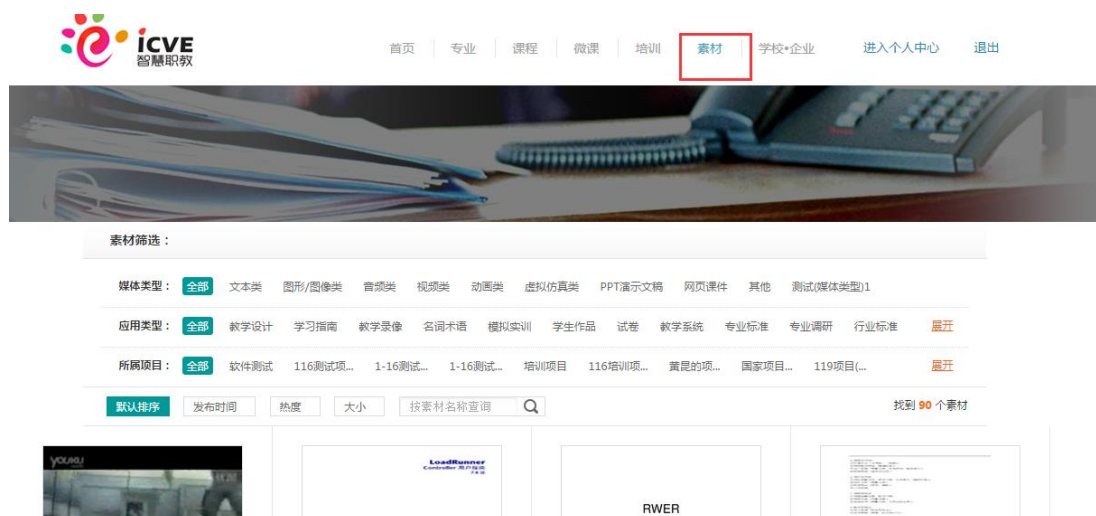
icve
智慧职教

首页 | 专业 | 课程 | 微课 | 培训 | 素材 | 学校•企业 | 进入个人中心 | 退出

素材筛选：

媒体类型： 全部 文本类 图形/图像类 音频类 视频类 动画类 虚拟仿真类 PPT演示文稿 网页课件 其他 测试(媒体类型)1

应用类型： 全部 教学设计 学习指南 教学录像 名词术语 模拟实训 学生作品 试卷 教学系统 专业标准 专业调研 行业标准 展开

所属项目： 全部 软件测试 116测试项... 1-16测试... 1-16测试... 培训项目 116培训项... 黄昆的项... 国家项目... 119项目(... 展开

默认排序 发布时间 热度 大小 按素材名称查询

找到 90 个素材

YOUKU

LoadRunner
Controller 用户指南

RWER